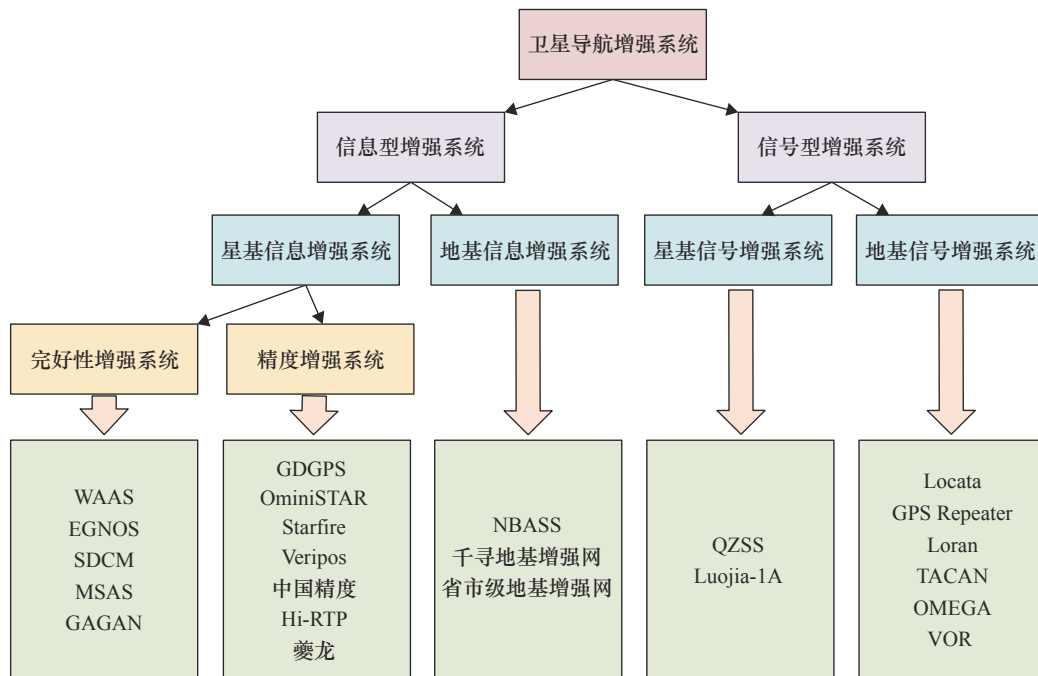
卫星导航增强系统

信息型增强系统

信号型增强系统

星基信息增强系统

地基信息增强系统

星基信号增强系统

地基信号增强系统

完好性增强系统

精度增强系统

WAAS
EGNOS
SDCM
MSAS
GAGAN

GDGPS
OminiSTAR
Starfire
Veripos
中国精度
Hi-RTP
夔龙

NBASS
千寻地基增强网
省市级地基增强网

QZSS
Luojia-1A

Locata
GPS Repeater
Loran
TACAN
OMEGA
VOR